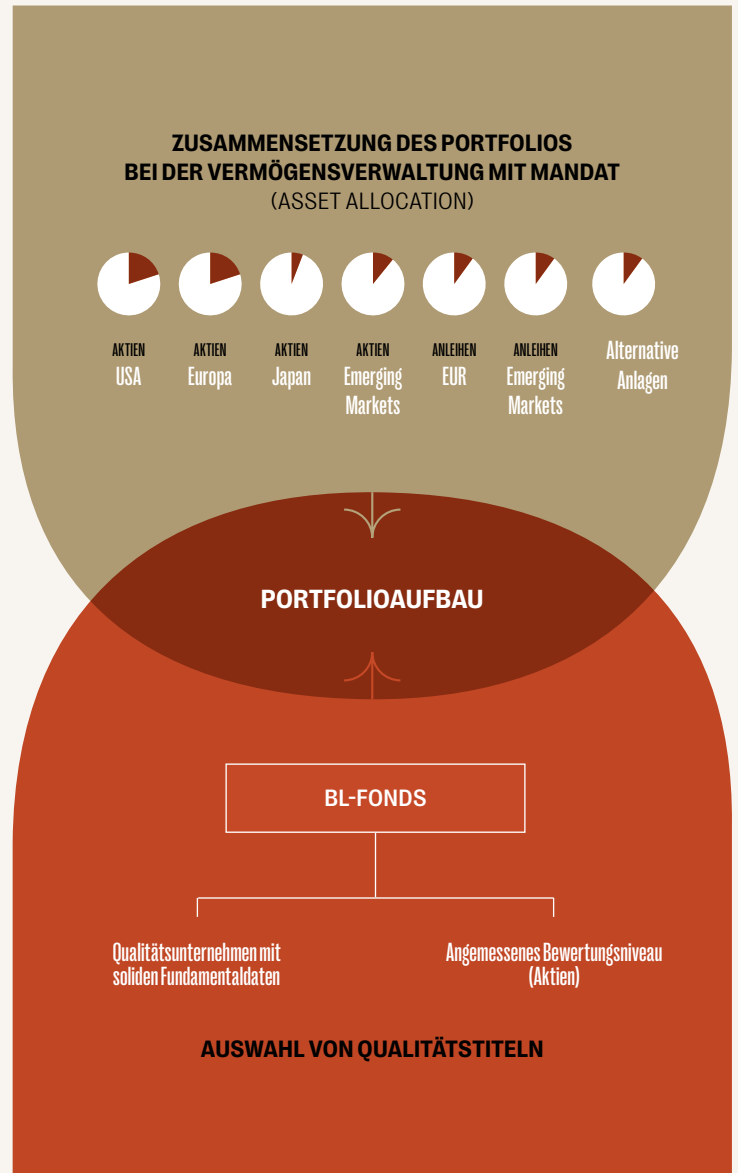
ZUSAMMENSETZUNG DES PORTFOLIOS BEI DER VERMÖGENSVERWALTUNG MIT MANDAT
(ASSET ALLOCATION)

AKTIEN
USA

AKTIEN
Europa

AKTIEN
Japan

AKTIEN
Emerging Markets

ANLEIHEN
EUR

ANLEIHEN
Emerging Markets

Alternative Anlagen

PORTFOLIOAUFBAU

BL-FONDS

Qualitätsunternehmen mit soliden Fundamentaldaten

Angemessenes Bewertungsniveau (Aktien)

AUSWAHL VON QUALITÄTSTITELN